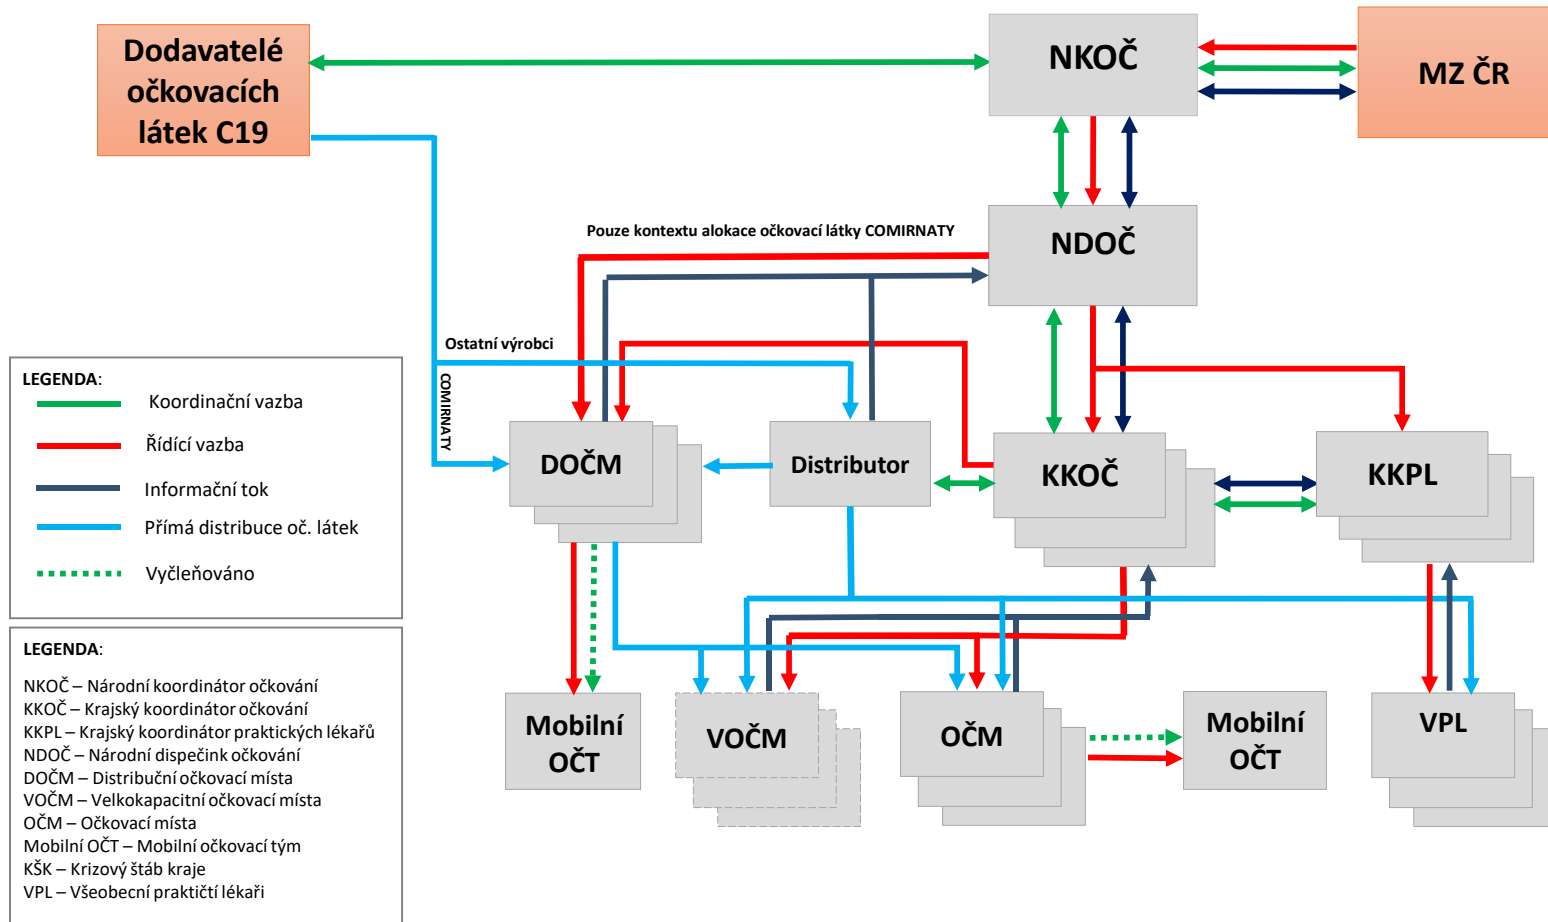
Dodavatelé očkovacích látek C19

NKOČ

MZ ČR

NDOČ

Pouze kontextu alokace očkovací látky COMIRNATY

Ostatní výrobci

COMIRNATY

DOČM

Distributor

KKOČ

KKPL

Mobilní OČT

VOČM

OČM

Mobilní OČT

VPL

LEGENDA:
Koordinační vazba
Řídící vazba
Informační tok
Přímá distribuce oč. látek
Vyčleňováno

LEGENDA:
NKOČ – Národní koordinátor očkování
KKOČ – Krajský koordinátor očkování
KKPL – Krajský koordinátor praktických lékařů
NDOČ – Národní dispečink očkování
DOČM – Distribuční očkovací místa
VOČM – Velkokapacitní očkovací místa
OČM – Očkovací místa
Mobilní OČT – Mobilní očkovací tým
KŠK – Krizový štáb kraje
VPL – Všeobecní praktičtí lékaři